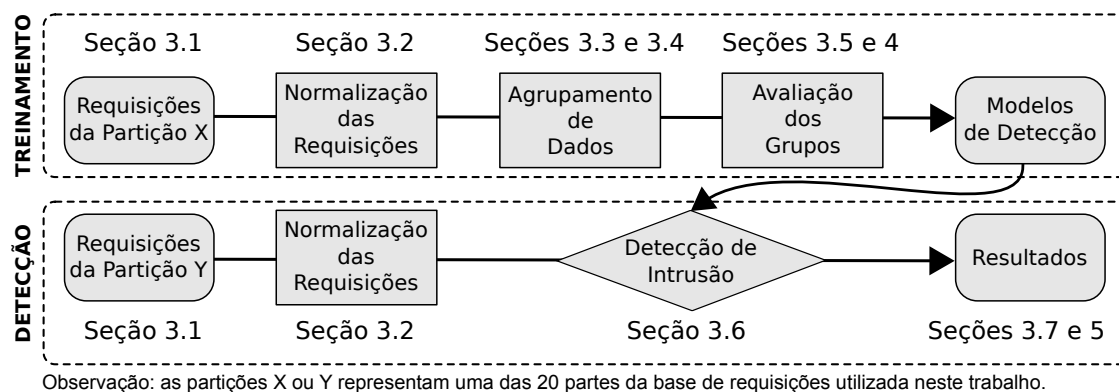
TREINAMENTO

Seção 3.1

Seção 3.2

Seções 3.3 e 3.4

Seções 3.5 e 4

Requisições da Partição X

Normalização das Requisições

Agrupamento de Dados

Avaliação dos Grupos

Modelos de Detecção

DETECÇÃO

Requisições da Partição Y

Normalização das Requisições

Detecção de Intrusão

Resultados

Seção 3.1

Seção 3.2

Seção 3.6

Seções 3.7 e 5

Observação: as partições X ou Y representam uma das 20 partes da base de requisições utilizada neste trabalho.